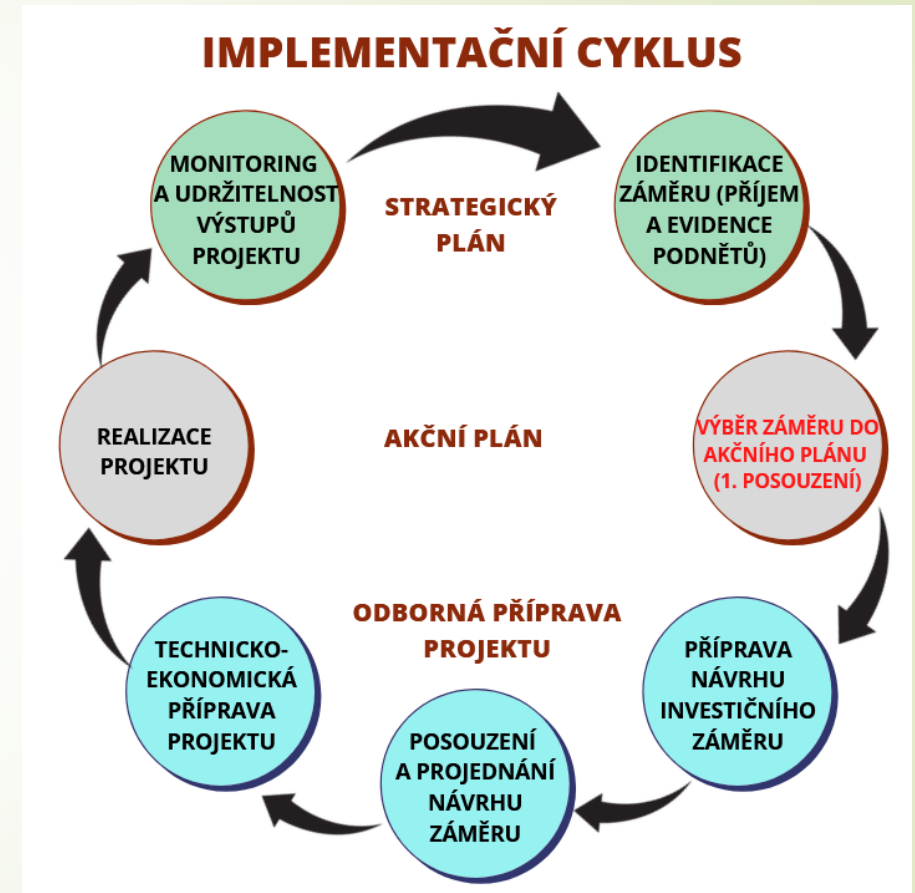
IMPLEMENTAČNÍ CYKLUS

MONITORING A UDRŽITELNOST VÝSTUPŮ PROJEKTU

STRATEGICKÝ PLÁN

IDENTIFIKACE ZÁMĚRU (PŘÍJEM A EVIDENCE PODNĚTŮ)

REALIZACE PROJEKTU

AKČNÍ PLÁN

VÝBĚR ZÁMĚRU DO AKČNÍHO PLÁNU (1. POSOUZENÍ)

ODBORNÁ PŘÍPRAVA PROJEKTU

TECHNICKO-EKONOMICKÁ PŘÍPRAVA PROJEKTU

PŘÍPRAVA NÁVRHU INVESTIČNÍHO ZÁMĚRU

POSOUZENÍ A PROJEDNÁNÍ NÁVRHU ZÁMĚRU